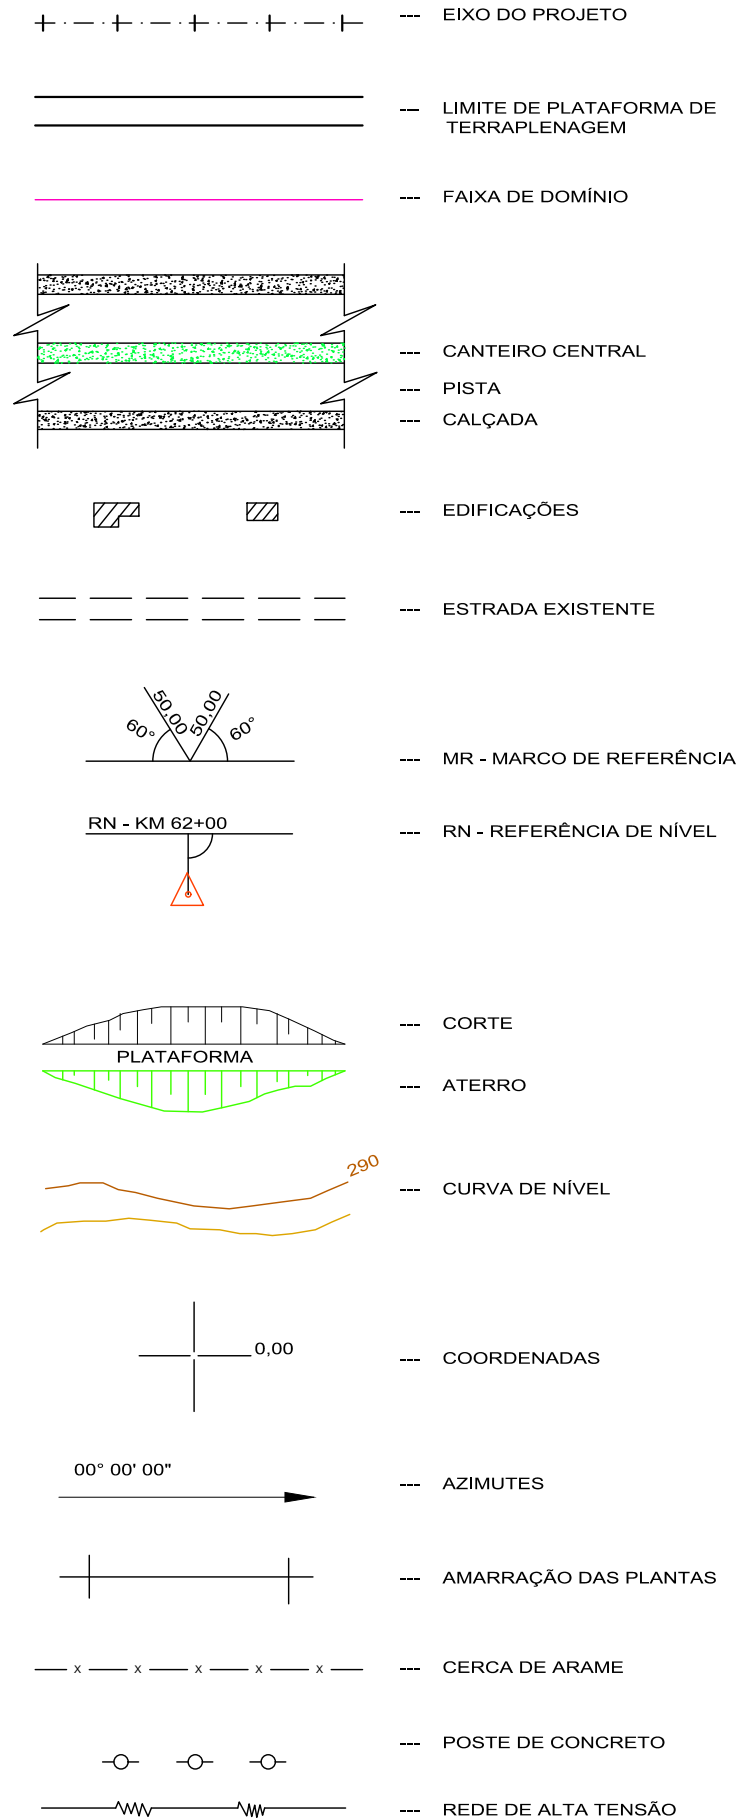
--- EIXO DO PROJETO

--- LIMITE DE PLATAFORMA DE TERRAPLENAGEM

--- FAIXA DE DOMÍNIO

--- CANTEIRO CENTRAL

--- PISTA

--- CALÇADA

--- EDIFICAÇÕES

--- ESTRADA EXISTENTE

60° 50,00 50,00 60°

--- MR - MARCO DE REFERÊNCIA

RN - KM 62+00

--- RN - REFERÊNCIA DE NÍVEL

--- CORTE

PLATAFORMA

--- ATERRO

290

--- CURVA DE NÍVEL

0,00

--- COORDENADAS

00° 00' 00"

--- AZIMUTES

--- AMARRAÇÃO DAS PLANTAS

x x x x x

--- CERCA DE ARAME

--- POSTE DE CONCRETO

--- REDE DE ALTA TENSÃO